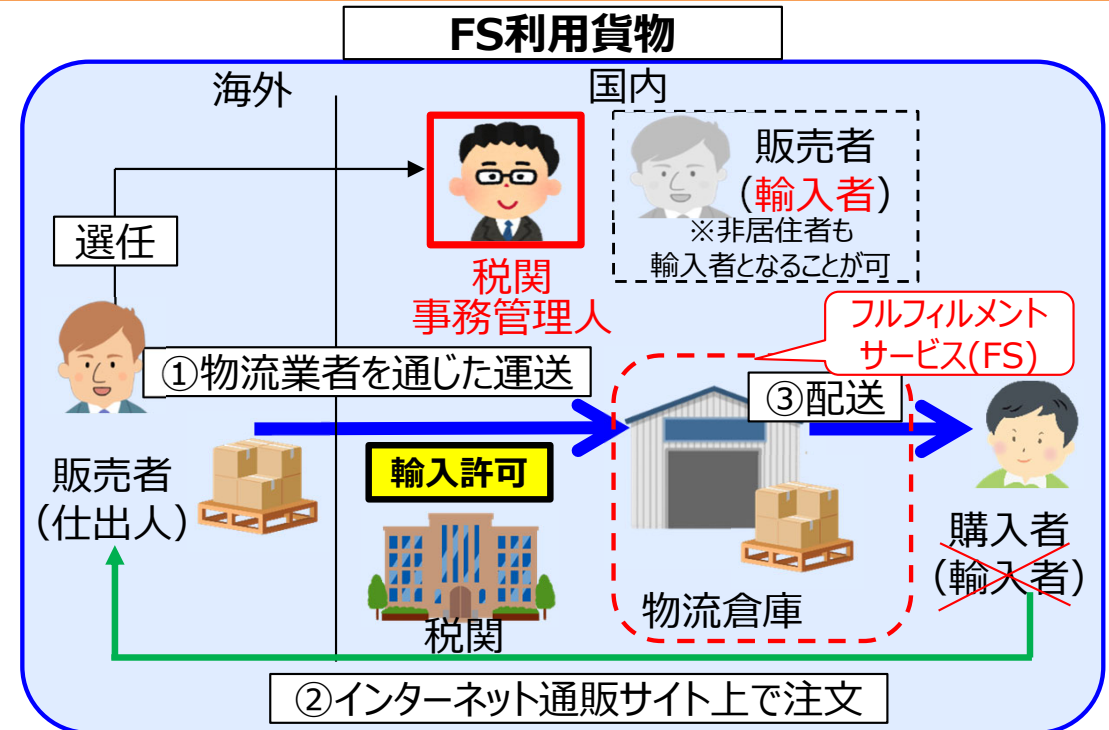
FS利用貨物

海外

国内

選任

税関
事務管理人

販売者
（輸入者）
※非居住者も
輸入者となることが可

フルフィルメント
サービス(FS)

①物流業者を通じた運送

③配送

販売者
（仕出人）

輸入許可

税関

物流倉庫

購入者
（輸入者）

②インターネット通販サイト上で注文